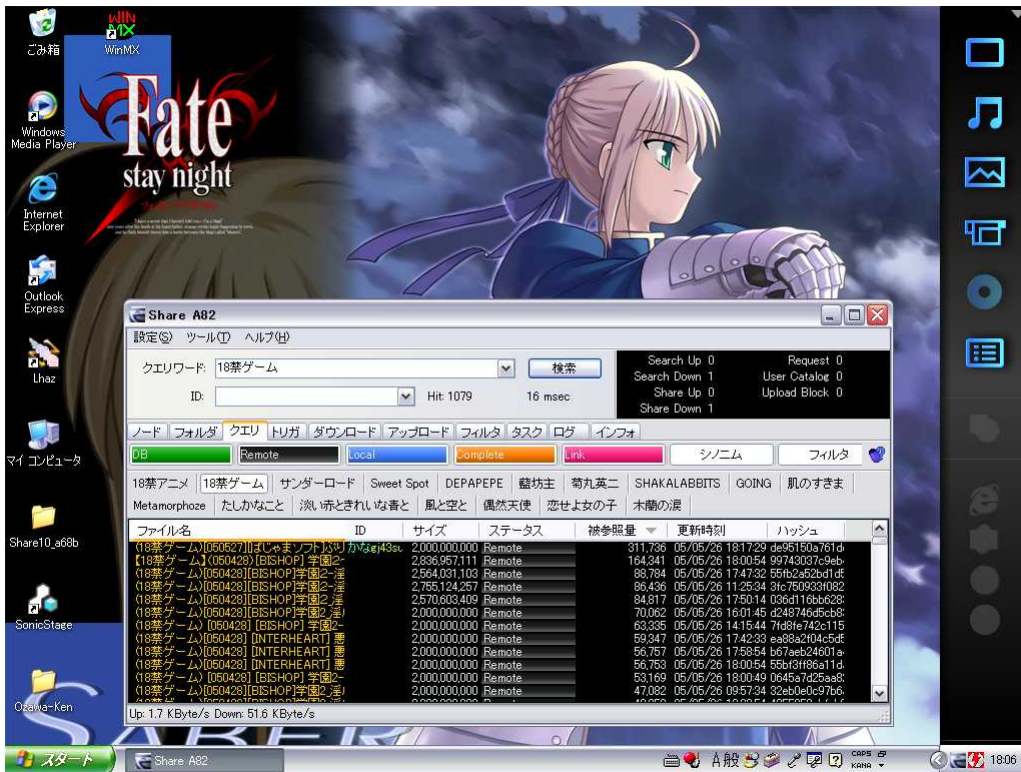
ごみ箱

WIN MX
WinMX

Windows Media Player

Internet Explorer

Outlook Express

Lhaz

マイ コンピュータ

Share10_a68b

SonicStage

Ozawa-Ken

Fate
stay night

Share A82
設定(S) ツール(T) ヘルプ(H)
クエリワード: 18禁ゲーム
検索
ID:
Hit: 1079
16 msec
Search Up 0
Search Down 1
Share Up 0
Share Down 1
Request 0
User Catalog 0
Upload Block 0
ノード フォルダ クエリ トリガ ダウンロード アップロード フィルタ タスク ログ インフォ
DB
Remote
Local
Complete
Link
シノニム
フィルタ
18禁アニメ 18禁ゲーム サンダーロード Sweet Spot DEPAPEPE 藍坊主 菊丸英二 SHAKALABBITS GOING 肌のすきま
Metamorphoze たしかなこと 淡い赤ときれいな青と 風と空と 偶然天使 恋せよ女の子 木蘭の涙

| ファイル名 | ID | サイズ | ステータス | 被参照量 | 更新時刻 | ハッシュ |
|---|---|---|---|---|---|---|
| (18禁ゲーム)[050527][ぱじゃまソフト]ぷり | かなgj43su | 2,000,000,000 | Remote | 311,736 | 05/05/26 18:17:29 | de95150a761d |
| 【18禁ゲーム】(050428)[BISHOP]学園2- | | 2,836,957,111 | Remote | 164,341 | 05/05/26 18:00:54 | 99743037c9eb |
| (18禁ゲーム)[050428][BISHOP]学園2−淫 | | 2,564,031,103 | Remote | 88,784 | 05/05/26 17:47:32 | 55fb2a52bd1d |
| (18禁ゲーム)[050428][BISHOP]学園2−淫 | | 2,755,124,257 | Remote | 86,436 | 05/05/26 11:25:34 | 3fc750933f082 |
| (18禁ゲーム)[050428][BISHOP]学園2 淫 | | 2,570,603,409 | Remote | 84,817 | 05/05/26 17:50:14 | 036d116bb628 |
| (18禁ゲーム)[050428][BISHOP]学園2 淫 | | 2,000,000,000 | Remote | 70,062 | 05/05/26 16:01:45 | d248746d5cb8 |
| (18禁ゲーム) [050428] [BISHOP] 学園2- | | 2,000,000,000 | Remote | 63,335 | 05/05/26 14:15:44 | 7fd8fe742c115 |
| (18禁ゲーム)[050428] [INTERHEART] 悪 | | 2,000,000,000 | Remote | 59,347 | 05/05/26 17:42:33 | ea88a2f04c5d |
| (18禁ゲーム)[050428] [INTERHEART] 悪 | | 2,000,000,000 | Remote | 56,757 | 05/05/26 17:58:54 | b67aeb24601a |
| (18禁ゲーム)[050428] [INTERHEART] 悪 | | 2,000,000,000 | Remote | 56,753 | 05/05/26 18:00:54 | 55bf3ff86a11d |
| (18禁ゲーム) [050428] [BISHOP] 学園2- | | 2,000,000,000 | Remote | 53,169 | 05/05/26 18:00:49 | 0645a7d25aa8 |
| (18禁ゲーム)[050428][BISHOP]学園2 淫 | | 2,000,000,000 | Remote | 47,082 | 05/05/26 09:57:34 | 32eb0e0c97b6 |

Up: 1.7 KByte/s Down: 51.6 KByte/s

スタート
Share A82
A般
CAPS KANA
18:06